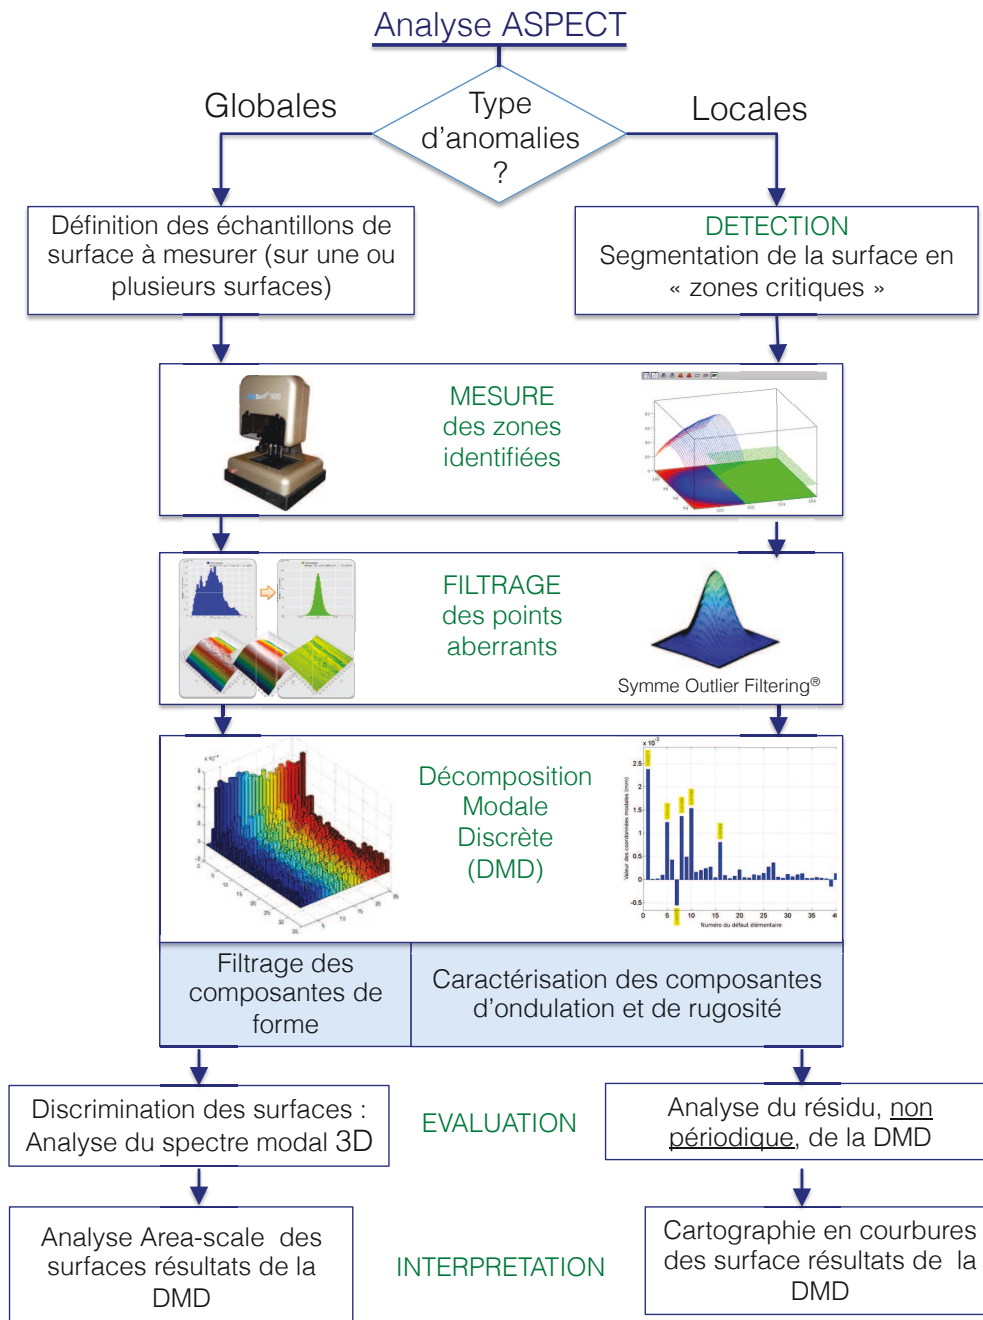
Analyse ASPECT

Globales

Type d’anomalies ?

Locales

Définition des échantillons de surface à mesurer (sur une ou plusieurs surfaces)

DETECTION
Segmentation de la surface en « zones critiques »

MESURE des zones identifiées

FILTRAGE des points aberrants

Symme Outlier Filtering®

Décomposition Modale Discrète (DMD)

Filtrage des composantes de forme

Caractérisation des composantes d’ondulation et de rugosité

Discrimination des surfaces : Analyse du spectre modal 3D

EVALUATION

Analyse du résidu, non périodique, de la DMD

Analyse Area-scale des surfaces résultats de la DMD

INTERPRETATION

Cartographie en courbures des surface résultats de la DMD